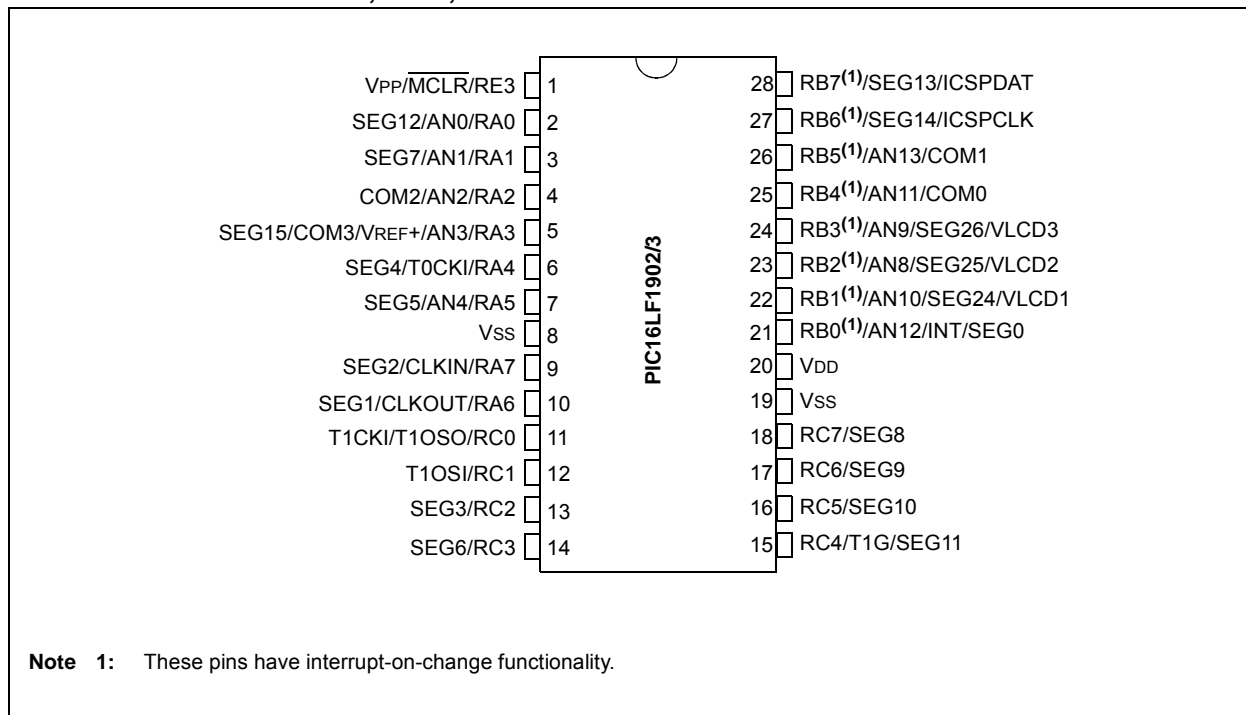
VPP/$\overline{MCLR}$/RE3 1
SEG12/AN0/RA0 2
SEG7/AN1/RA1 3
COM2/AN2/RA2 4
SEG15/COM3/VREF+/AN3/RA3 5
SEG4/T0CKI/RA4 6
SEG5/AN4/RA5 7
VSS 8
SEG2/CLKIN/RA7 9
SEG1/CLKOUT/RA6 10
T1CKI/T1OSO/RC0 11
T1OSI/RC1 12
SEG3/RC2 13
SEG6/RC3 14

PIC16LF1902/3

28 RB7$^{(1)}$/SEG13/ICSPDAT
27 RB6$^{(1)}$/SEG14/ICSPCLK
26 RB5$^{(1)}$/AN13/COM1
25 RB4$^{(1)}$/AN11/COM0
24 RB3$^{(1)}$/AN9/SEG26/VLCD3
23 RB2$^{(1)}$/AN8/SEG25/VLCD2
22 RB1$^{(1)}$/AN10/SEG24/VLCD1
21 RB0$^{(1)}$/AN12/INT/SEG0
20 VDD
19 VSS
18 RC7/SEG8
17 RC6/SEG9
16 RC5/SEG10
15 RC4/T1G/SEG11

Note 1: These pins have interrupt-on-change functionality.